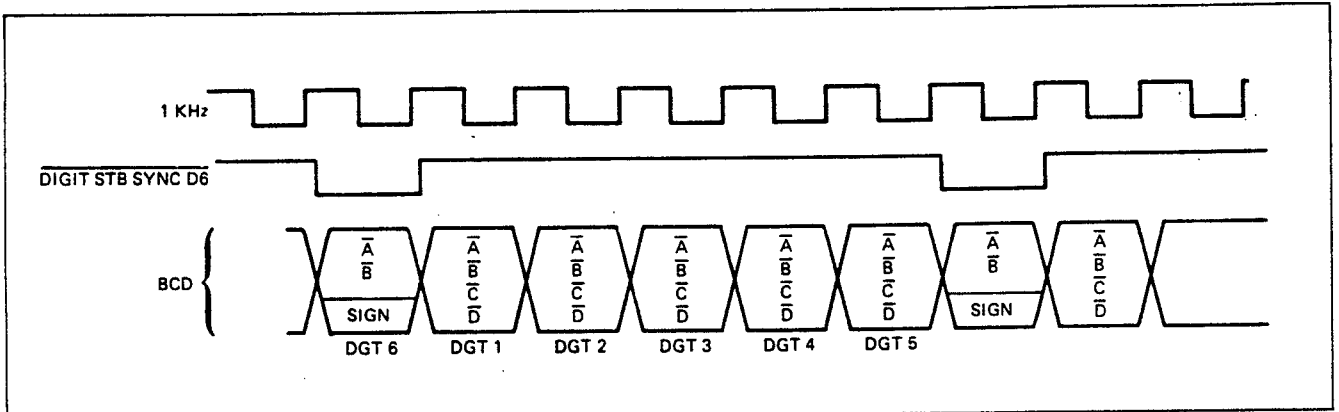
1 KHz

$\overline{\text{DIGIT STB SYNC D6}}$

BCD

$\overline{A}$
$\overline{B}$
SIGN

$\overline{A}$
$\overline{B}$
$\overline{C}$
$\overline{D}$

$\overline{A}$
$\overline{B}$
$\overline{C}$
$\overline{D}$

$\overline{A}$
$\overline{B}$
$\overline{C}$
$\overline{D}$

$\overline{A}$
$\overline{B}$
$\overline{C}$
$\overline{D}$

$\overline{A}$
$\overline{B}$
$\overline{C}$
$\overline{D}$

$\overline{A}$
$\overline{B}$
SIGN

$\overline{A}$
$\overline{B}$
$\overline{C}$
$\overline{D}$

DGT 6 DGT 1 DGT 2 DGT 3 DGT 4 DGT 5